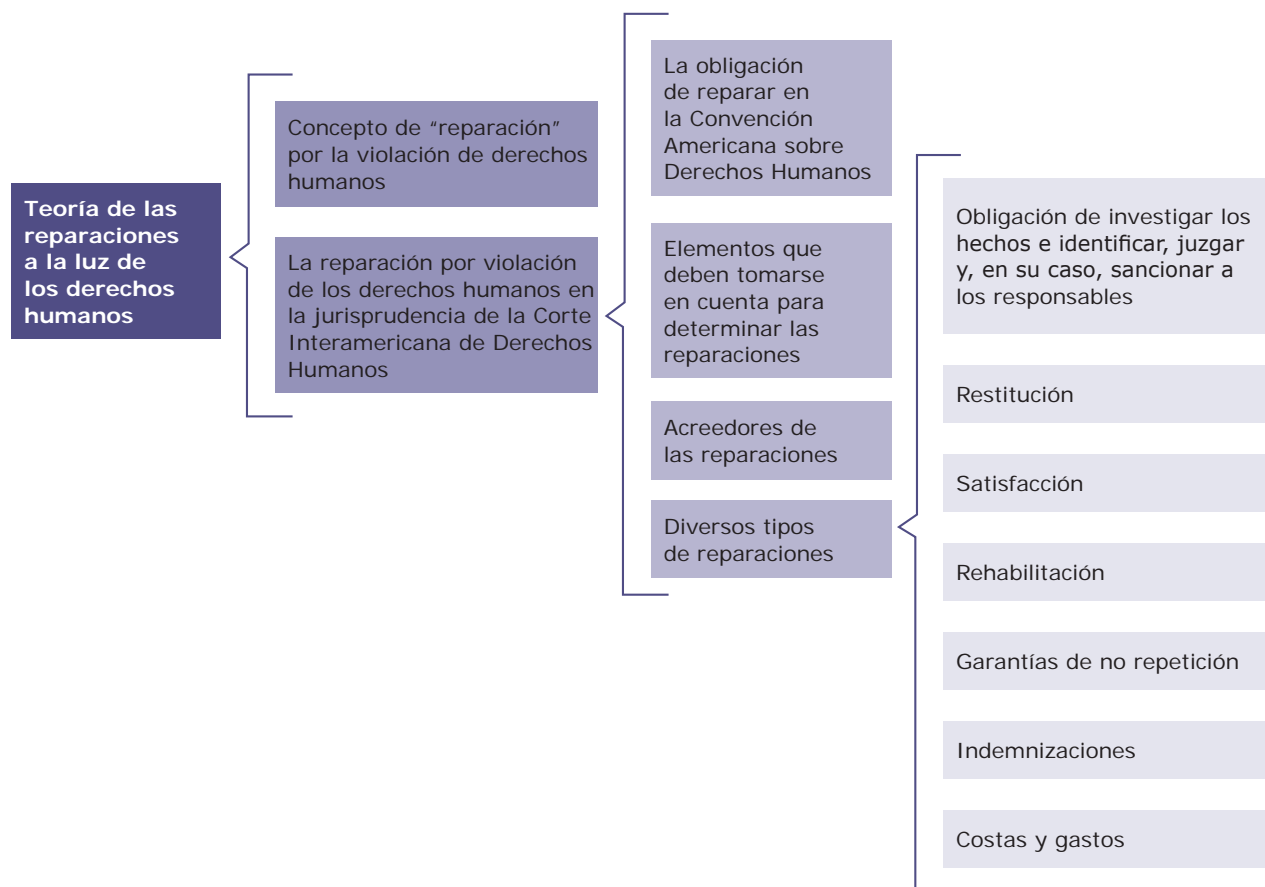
Teoría de las reparaciones a la luz de los derechos humanos

Concepto de “reparación” por la violación de derechos humanos

La reparación por violación de los derechos humanos en la jurisprudencia de la Corte Interamericana de Derechos Humanos

La obligación de reparar en la Convención Americana sobre Derechos Humanos

Elementos que deben tomarse en cuenta para determinar las reparaciones

Acreedores de las reparaciones

Diversos tipos de reparaciones

Obligación de investigar los hechos e identificar, juzgar y, en su caso, sancionar a los responsables

Restitución

Satisfacción

Rehabilitación

Garantías de no repetición

Indemnizaciones

Costas y gastos